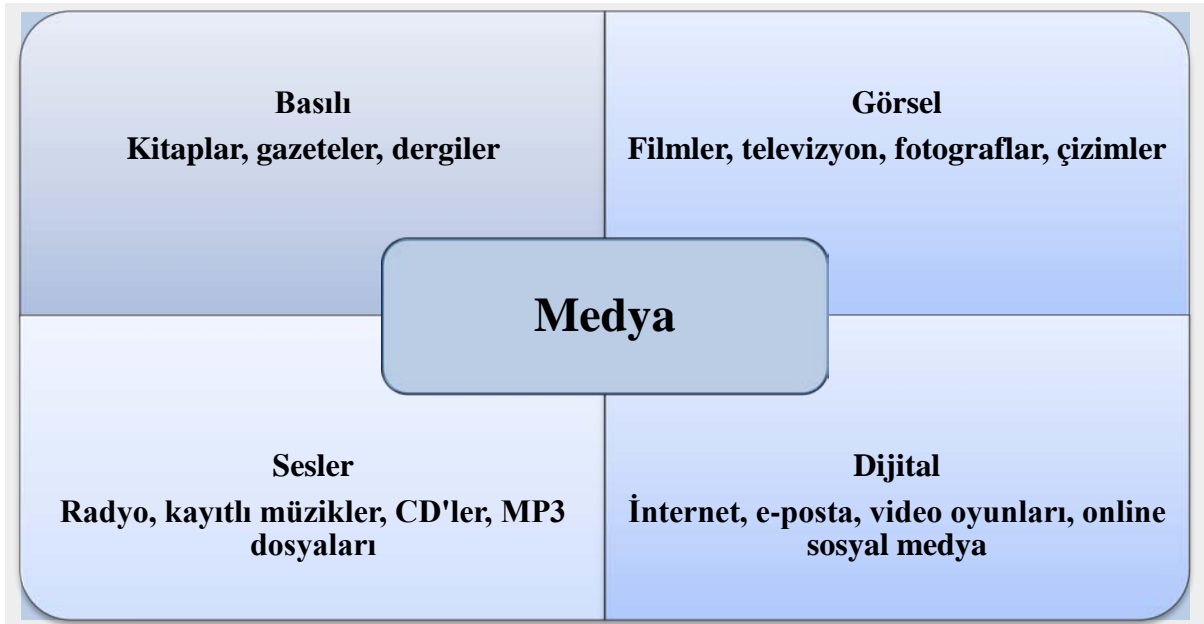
Basılı
Kitaplar, gazeteler, dergiler

Görsel
Filmler, televizyon, fotograflar, çizimler

Medya

Sesler
Radyo, kayıtlı müzikler, CD'ler, MP3 dosyaları

Dijital
İnternet, e-posta, video oyunları, online sosyal medya